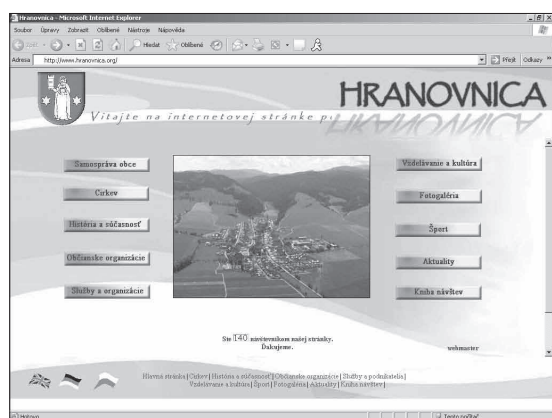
Hranovnica - Microsoft Internet Explorer

Soubor Úpravy Zobrazit Oblíbené Nástroje Nápověda

Zpět Hledat Oblíbené

Adresa http://www.hranovnica.org/ Přejít Odkazy »

HRANOVNICA

Vitajte na internetovej stránke p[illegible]

Samospráva obce

Cirkev

História a súčasnosť

Občianske organizácie

Služby a organizácie

Vzdelávanie a kultúra

Fotogaléria

Šport

Aktuality

Kniha návštev

Ste 140 návštevníkom našej stránky.
Ďakujeme.

webmaster

Hlavná stránka | Cirkev | História a súčasnosť | Občianske organizácie | Služby a podnikatelia |
Vzdelávanie a kultúra | Šport | Fotogaléria | Aktuality | Kniha návštev |

Hotovo

Tento počítač